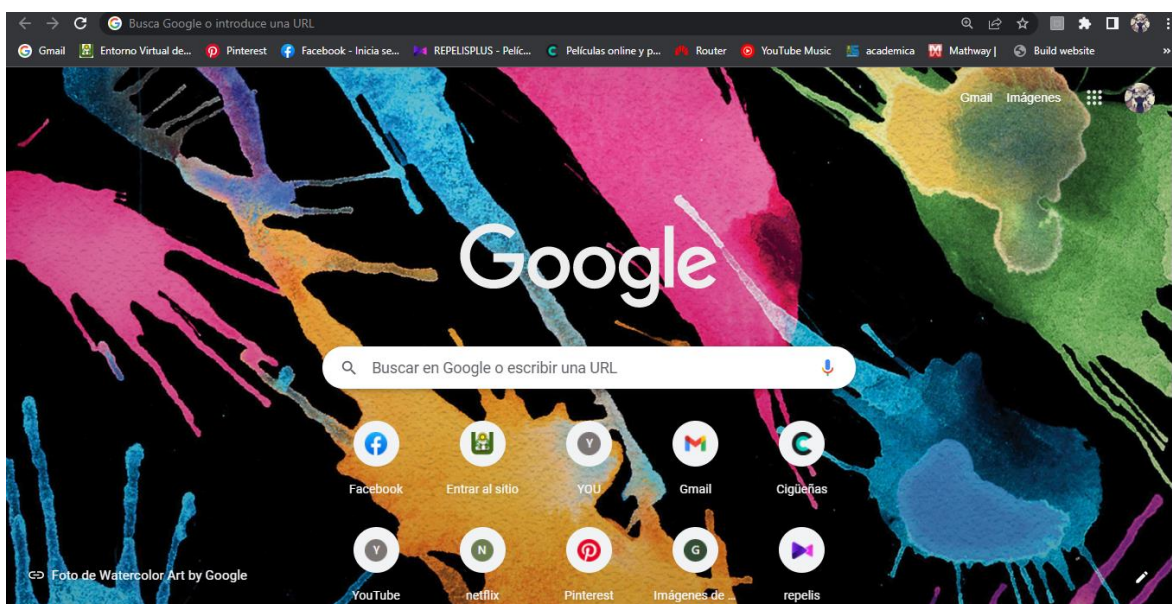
Busca Google o introduce una URL

Gmail | Entorno Virtual de... | Pinterest | Facebook - Inicia se... | REPELISPLUS - Pelíc... | Películas online y p... | Router | YouTube Music | academica | Mathway | | Build website

Gmail Imágenes

Google

Buscar en Google o escribir una URL

Facebook
Entrar al sitio
Y
YOU
Gmail
Cigüeñas

Y
YouTube
N
netflix
Pinterest
G
Imágenes de ...
repelis

Foto de Watercolor Art by Google